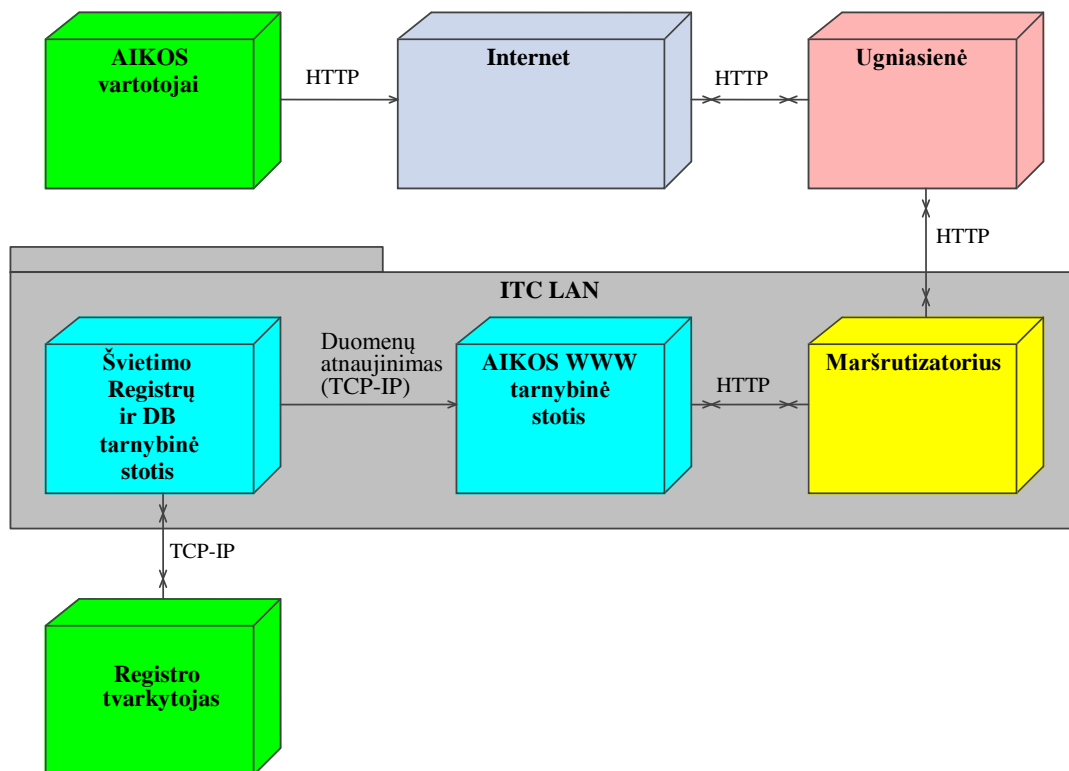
AIKOS vartotojai

HTTP

Internet

HTTP

Ugniasienė

HTTP

ITC LAN

Švietimo Registrų ir DB tarnybinė stotis

Duomenų atnaujinimas (TCP-IP)

AIKOS WWW tarnybinė stotis

HTTP

Maršrutizatorius

TCP-IP

Registro tvarkytojas